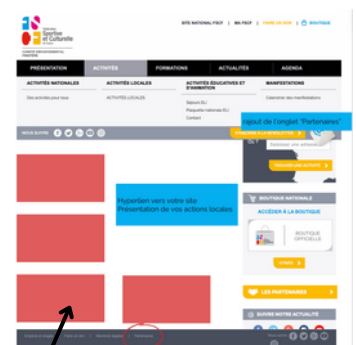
Fédération Sportive et Culturelle de France

COMITÉ DÉPARTEMENTAL

SITE NATIONAL FSCF | MA FSCF | J'ADHÈRE | BOUTIQUE

PRÉSENTATION | ACTIVITÉS | FORMATIONS | ACTUALITÉS | AGENDA

ACTIVITÉS NATIONALES
Des activités pour tous

ACTIVITÉS LOCALES
ACTIVITÉS LOCALES

ACTIVITÉS ÉDUCATIVES ET D'ANIMATION
Séjours ELI
Plaquette nationale ELI
Contact

MANIFESTATIONS
Calendrier des manifestations

NOUS SUIVRE

Rajout de l'onglet "Partenaires"

Hyperlien vers votre site
Présentation de vos actions locales

BOUTIQUE NATIONALE
ACCÉDER À LA BOUTIQUE
BOUTIQUE OFFICIELLE

LES PARTENAIRES

SUIVRE NOTRE ACTUALITÉ

Partenaires